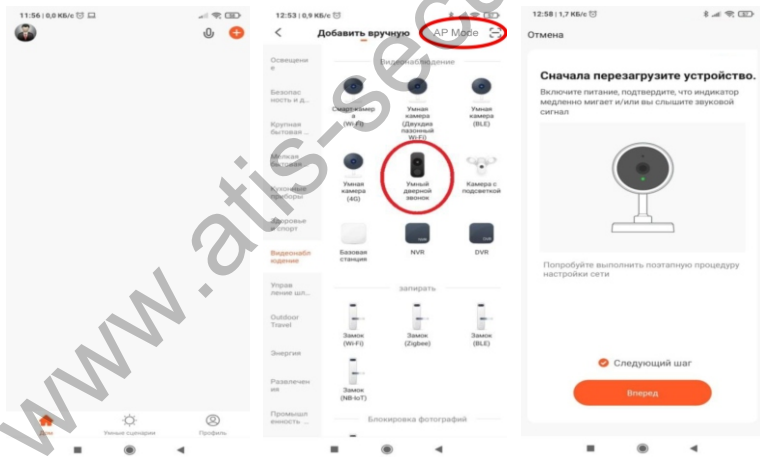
11:56 | 0,0 КБ/с

Дом

Умные сценарии

Профиль

12:53 | 0,9 КБ/с

Добавить вручную

AP Mode

Освещение

Безопасность и д...

Крупная бытовая ...

Мелкая бытовая ...

Кухонные приборы

Здоровье и спорт

Видеонаблюдение

Управление шл...

Outdoor Travel

Энергия

Развлечения

Промышленность ...

Видеонаблюдение

Смарт-камера (Wi-Fi)

Умная камера (Двухдиапазонный Wi-Fi)

Умная камера (BLE)

Умная камера (4G)

Умный дверной звонок

Камера с подсветкой

Базовая станция

NVR

DVR

запирать

Замок (Wi-Fi)

Замок (Zigbee)

Замок (BLE)

Замок (NB-IoT)

Блокировка фотографий

12:58 | 1,7 КБ/с

Отмена

Сначала перезагрузите устройство.

Включите питание, подтвердите, что индикатор медленно мигает и/или вы слышите звуковой сигнал

Попробуйте выполнить поэтапную процедуру настройки сети

Следующий шаг

Вперед

www.atis-sec